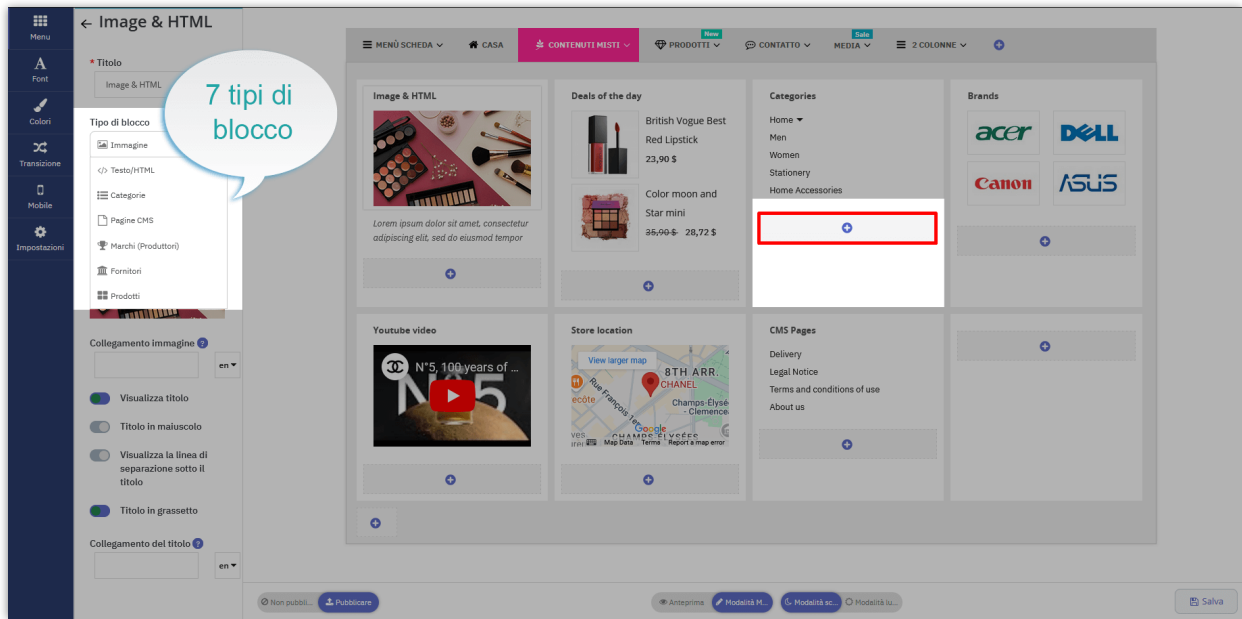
Menu
Font
Colori
Transizione
Mobile
Impostazioni

← Image & HTML

* Titolo
Image & HTML

7 tipi di blocco

Tipo di blocco
Immagine
Testo/HTML
Categorie
Pagine CMS
Marchi (Produttori)
Fornitori
Prodotti

Collegamento immagine
en
Visualizza titolo
Titolo in maiuscolo
Visualizza la linea di separazione sotto il titolo
Titolo in grassetto
Collegamento del titolo
en

MENÙ SCHEDA | CASA | CONTENUTI MISTI | New PRODOTTI | CONTATTO | Sale MEDIA | 2 COLONNE

Image & HTML
Lorem ipsum dolor sit amet, consectetur adipiscing elit, sed do eiusmod tempor

Deals of the day
British Vogue Best Red Lipstick
23,90 $
Color moon and Star mini
35,90 $ 28,72 $

Categories
Home
Men
Women
Stationery
Home Accessories

Brands
acer
DELL
Canon
ASUS

Youtube video
N°5, 100 years of ...

Store location
View larger map
8TH ARR.
CHANEL
Champs-Elysé
- Clemence
Google
CHAMPS-ELYSÉES
Map Data Terms Report a map error

CMS Pages
Delivery
Legal Notice
Terms and conditions of use
About us

Non pubbli... | Pubblicare
Anteprima | Modalità M... | Modalità sc... | Modalità lu...
Salva